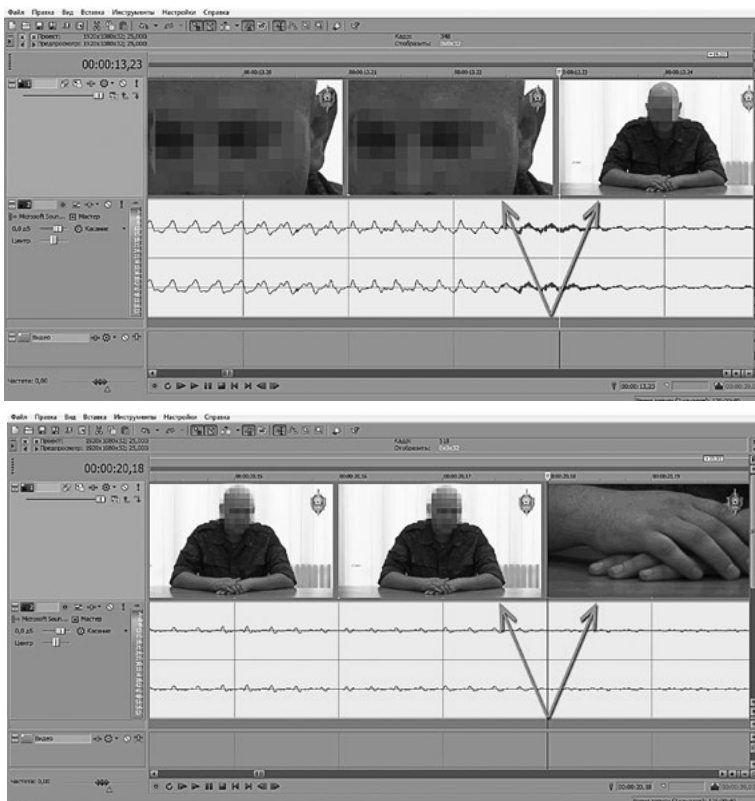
Файл Правка Вид Вставка Инструменты Настройки Справка

Проект: 1920x1080x32; 25,000
Предпросмотр: 1920x1080x32; 25,000

Кадр: 348
Отобразить: 0x0x32

00:00:13,23

00:00:13,20
00:00:13,21
00:00:13,22
00:00:13,23
00:00:13,24

Microsoft Soun... Мастер
0,0 дБ
Касание
Центр

Видео

Частота: 0,00

00:00:13,23

Файл Правка Вид Вставка Инструменты Настройки Справка

Проект: 1920x1080x32; 25,000
Предпросмотр: 1920x1080x32; 25,000

Кадр: 518
Отобразить: 0x0x32

00:00:20,18

00:00:20,15
00:00:20,16
00:00:20,17
00:00:20,18
00:00:20,19

Microsoft Soun... Мастер
0,0 дБ
Касание
Центр

Видео

Частота: 0,00

00:00:20,18